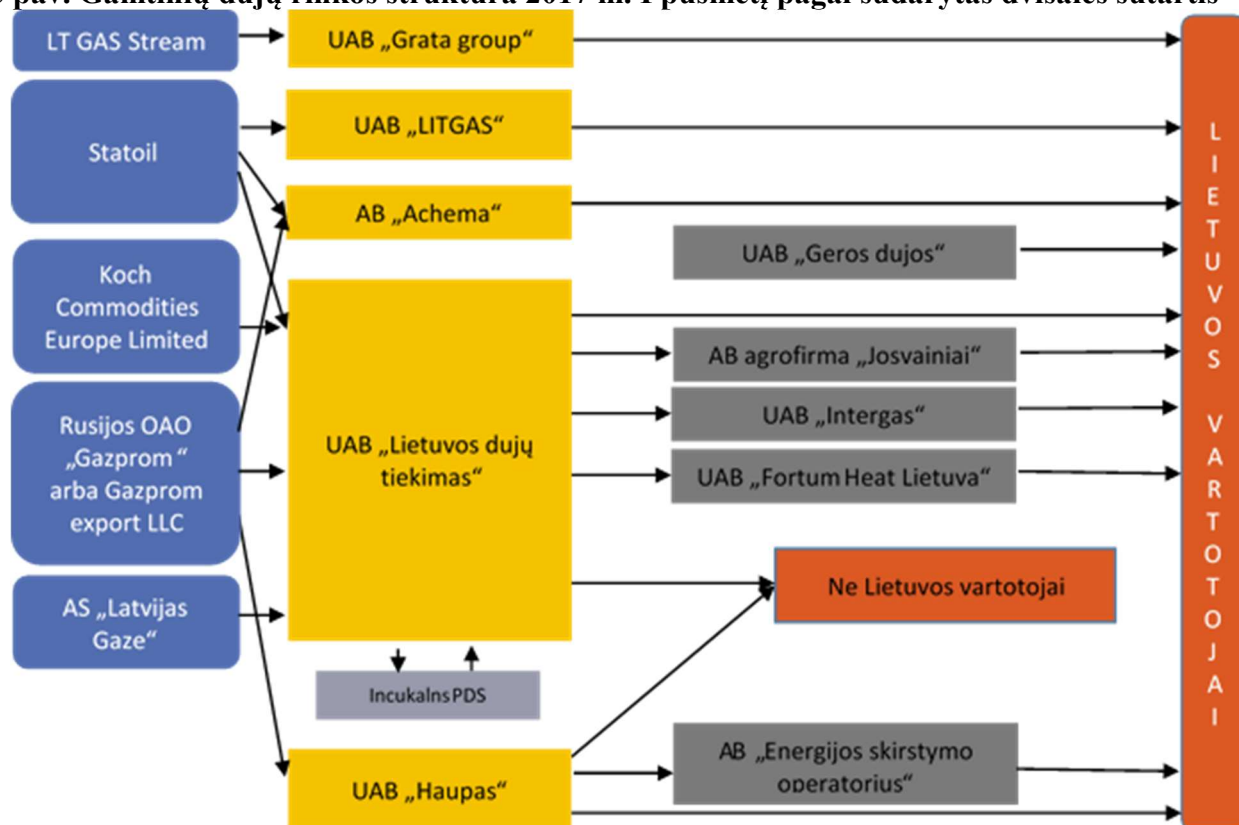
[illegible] pav. Gamtinių dujų rinkos struktūra 2017 m. I pusmetį pagal sudarytas dvišales sutartis

LT GAS Stream

UAB „Grata group“

Statoil

UAB „LITGAS“

AB „Achema“

UAB „Geros dujos“

Koch Commodities Europe Limited

UAB „Lietuvos dujų tiekimas“

AB agrofirma „Josvainiai“

Rusijos OAO „Gazprom“ arba Gazprom export LLC

UAB „Intergas“

UAB „Fortum Heat Lietuva“

AS „Latvijas Gaze“

Ne Lietuvos vartotojai

IncukalnsPDS

UAB „Haupas“

AB „Energijos skirstymo operatorius“

LIETUVOS VARTOTOJAI